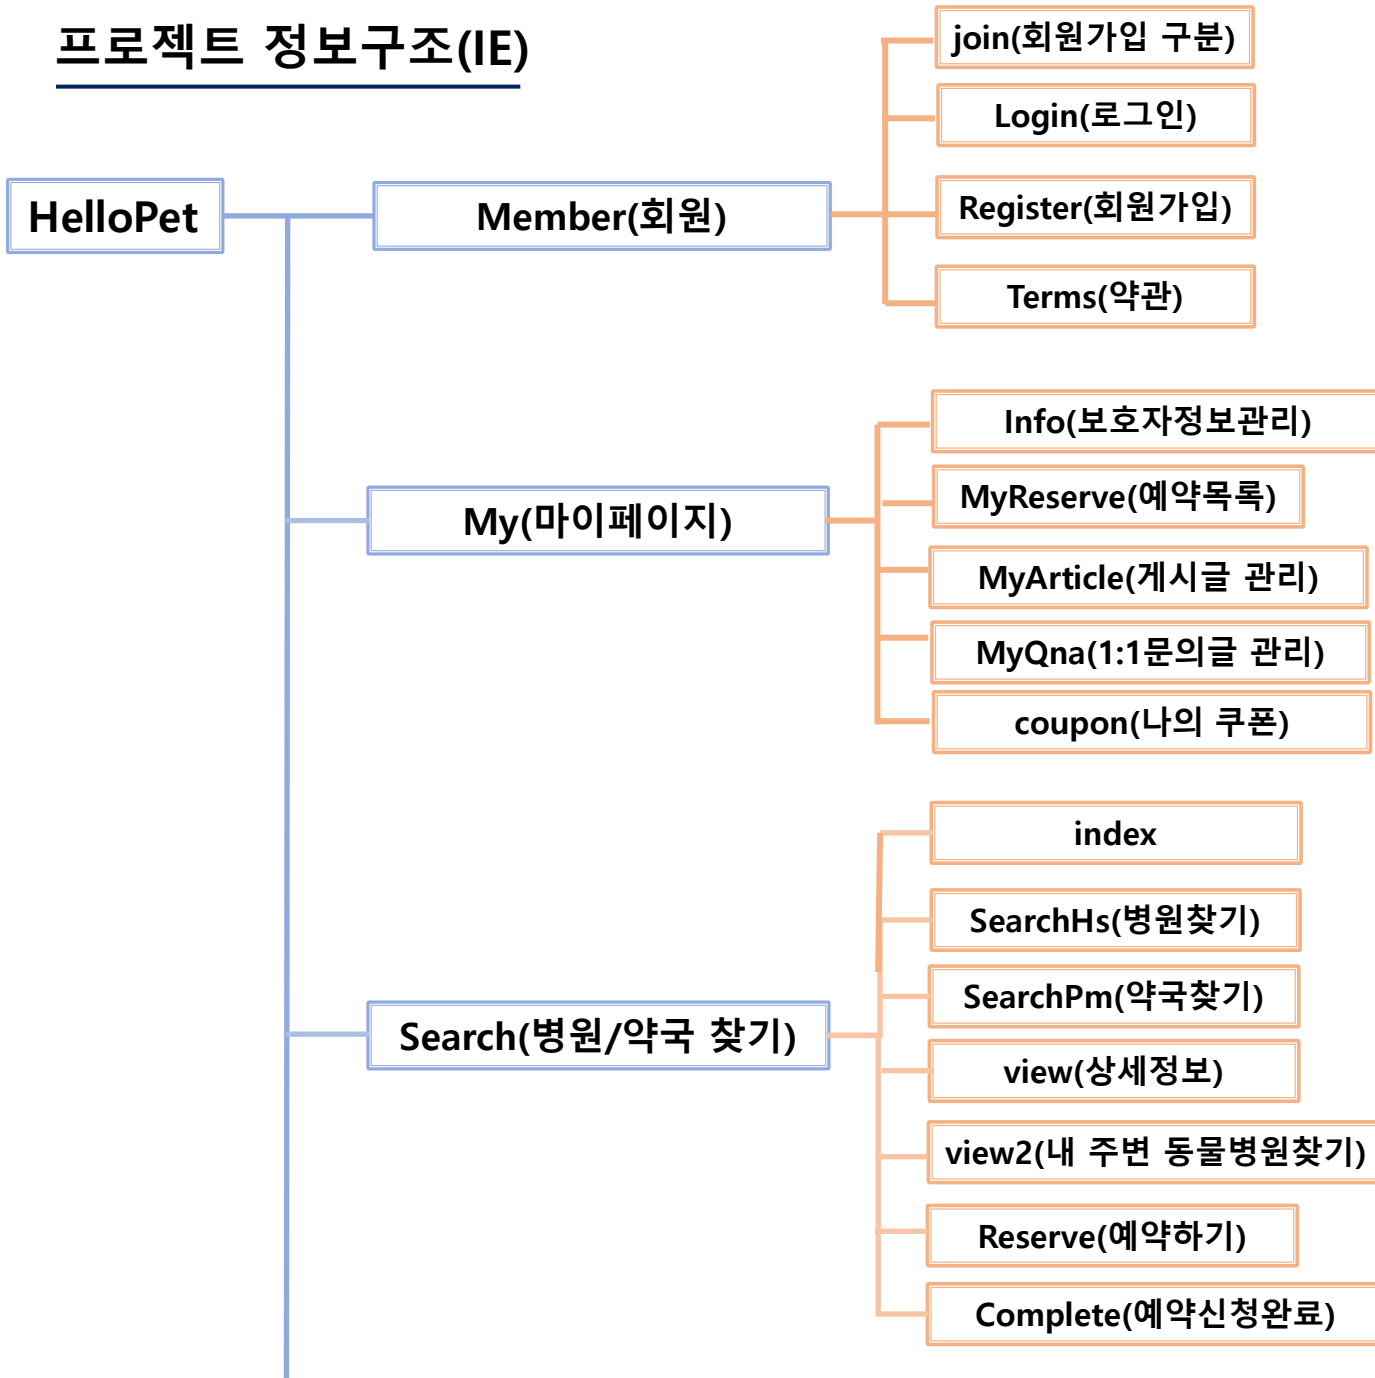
프로젝트 정보구조(IE)

HelloPet

Member(회원)

join(회원가입 구분)

Login(로그인)

Register(회원가입)

Terms(약관)

My(마이페이지)

Info(보호자정보관리)

MyReserve(예약목록)

MyArticle(게시글 관리)

MyQna(1:1문의글 관리)

coupon(나의 쿠폰)

Search(병원/약국 찾기)

index

SearchHs(병원찾기)

SearchPm(약국찾기)

view(상세정보)

view2(내 주변 동물병원찾기)

Reserve(예약하기)

Complete(예약신청완료)